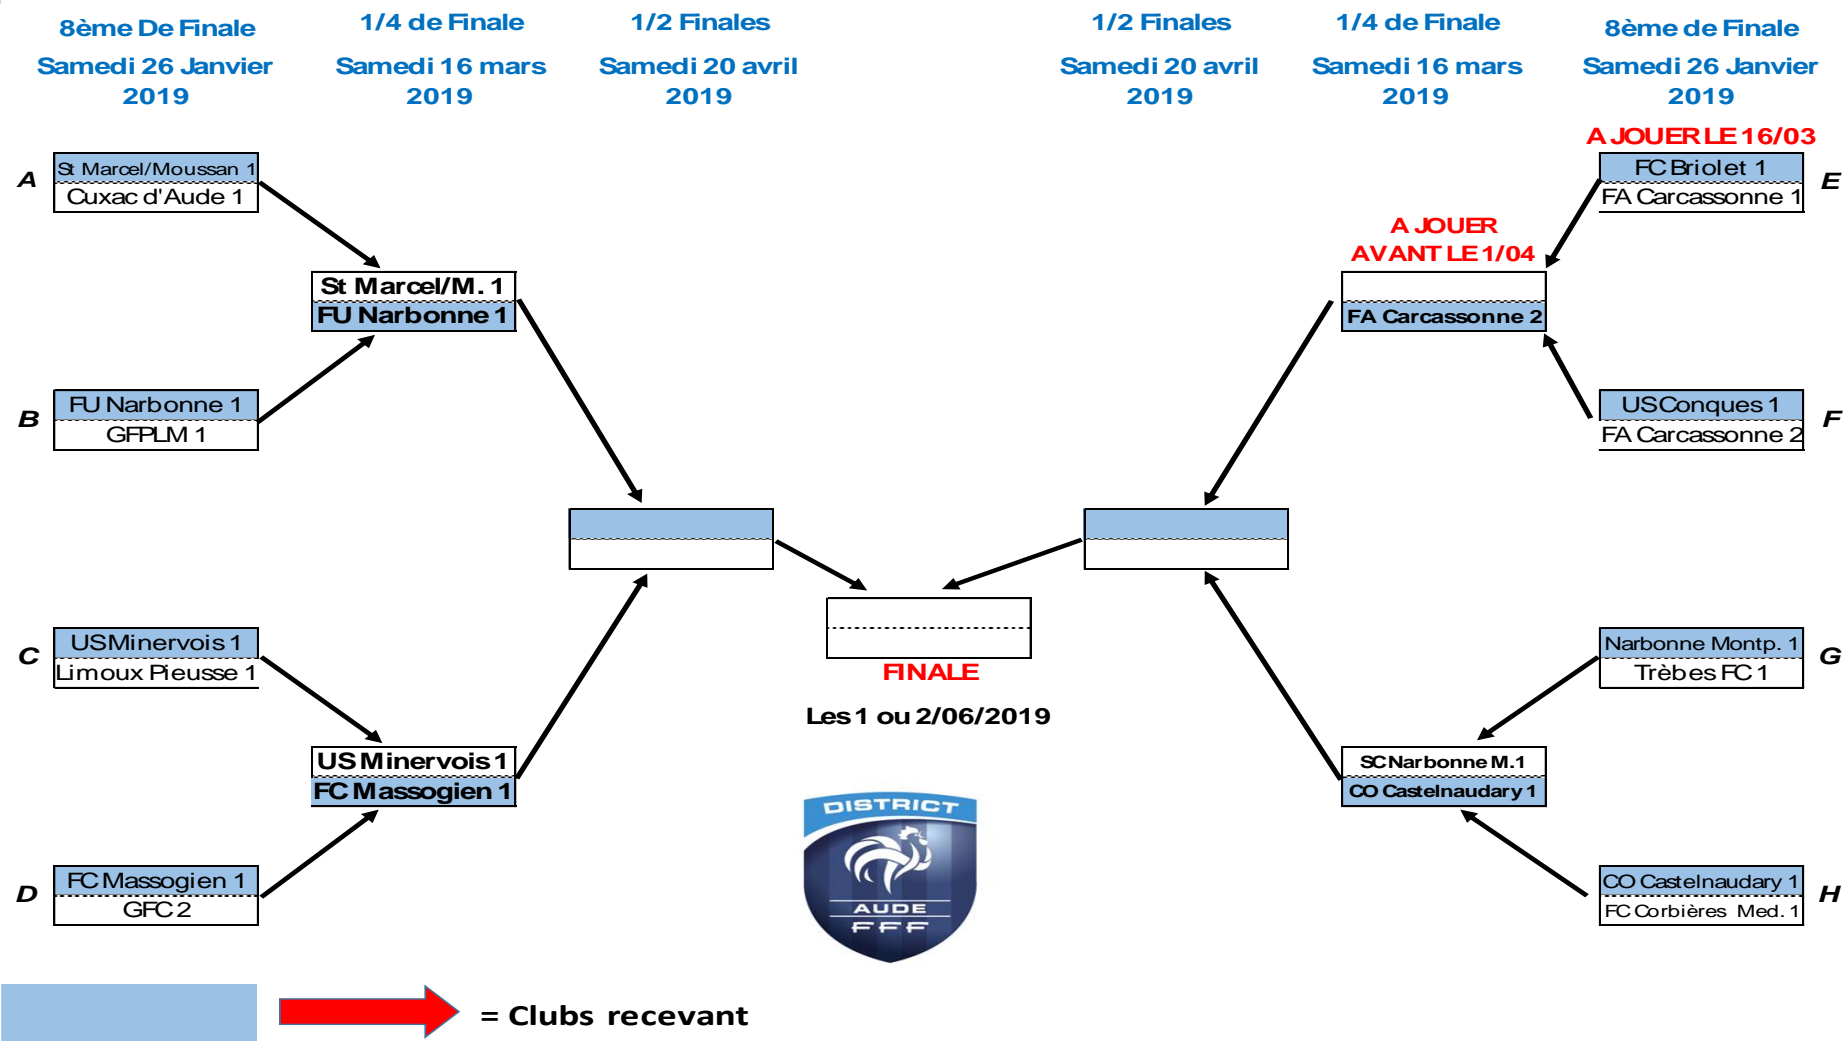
8ème De Finale
Samedi 26 Janvier 2019

1/4 de Finale
Samedi 16 mars 2019

1/2 Finales
Samedi 20 avril 2019

1/2 Finales
Samedi 20 avril 2019

1/4 de Finale
Samedi 16 mars 2019

8ème de Finale
Samedi 26 Janvier 2019

A JOUER LE 16/03

A
St Marcel/Moussan 1
Cuxac d'Aude 1

B
FU Narbonne 1
GFPLM 1

St Marcel/M. 1
FU Narbonne 1

E
FC Briolet 1
FA Carcassonne 1

A JOUER AVANT LE 1/04

FA Carcassonne 2

F
USConques 1
FA Carcassonne 2

C
USMinervois 1
Limoux Pieusse 1

D
FC Massogien 1
GFC 2

US Minervois 1
FC Massogien 1

FINALE
Les 1 ou 2/06/2019

G
Narbonne Montp. 1
Trèbes FC 1

H
CO Castelnaudary 1
FC Corbières Med. 1

SC Narbonne M.1
CO Castelnaudary 1

DISTRICT
AUDE
FFF

= Clubs recevant